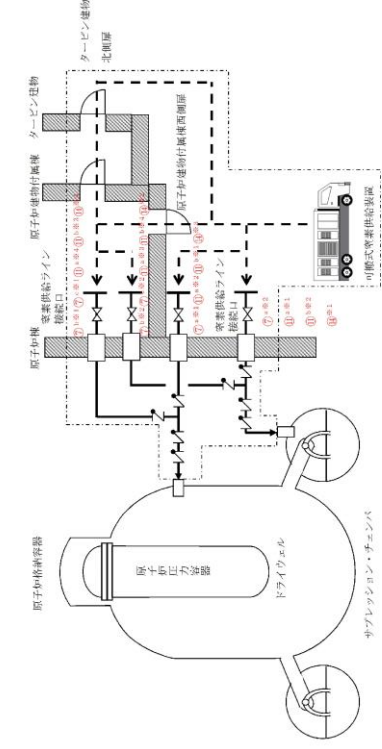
タービン建物北側扉

タービン建物

原子炉建物付属棟

原子炉建物付属棟西側扉

可搬式窒素供給装置

原子炉棟

窒素供給ライン接続口

窒素供給ライン接続口

原子炉格納容器

原子炉圧力容器

ドライウェル

サプレッション・チェンバ

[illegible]